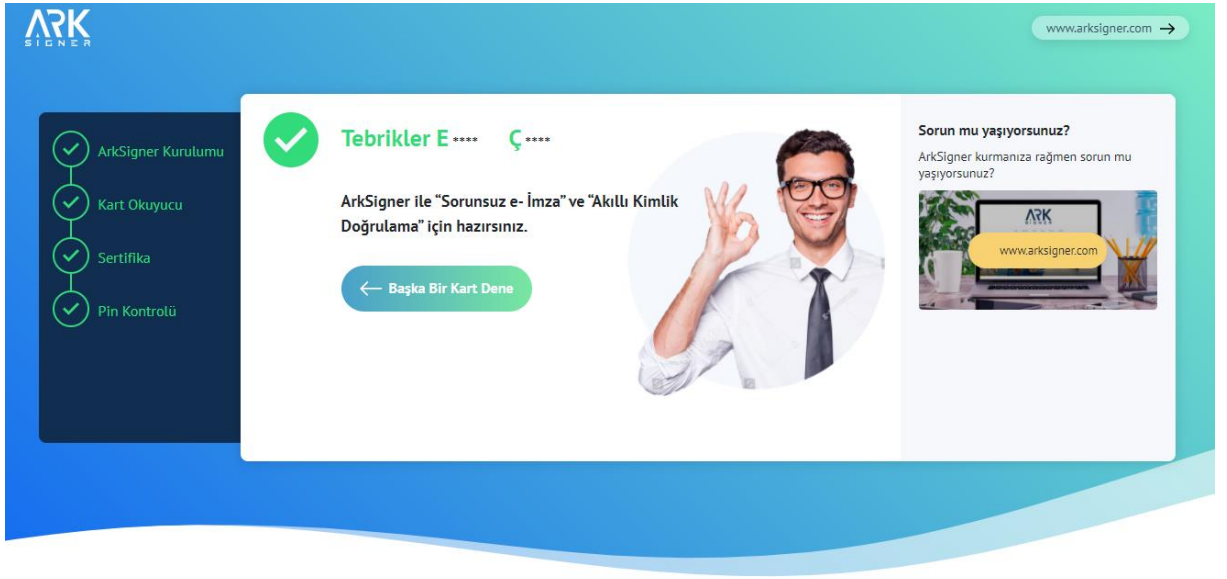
ARK
SIGNER

www.arksigner.com →

ArkSigner Kurulumu

Kart Okuyucu

Sertifika

Pin Kontrolü

Tebrikler E**** Ç****

ArkSigner ile "Sorunsuz e- İmza" ve "Akıllı Kimlik Doğrulama" için hazırsınız.

← Başka Bir Kart Dene

Sorun mu yaşıyorsunuz?

ArkSigner kurmanıza rağmen sorun mu yaşıyorsunuz?

ARK

www.arksigner.com